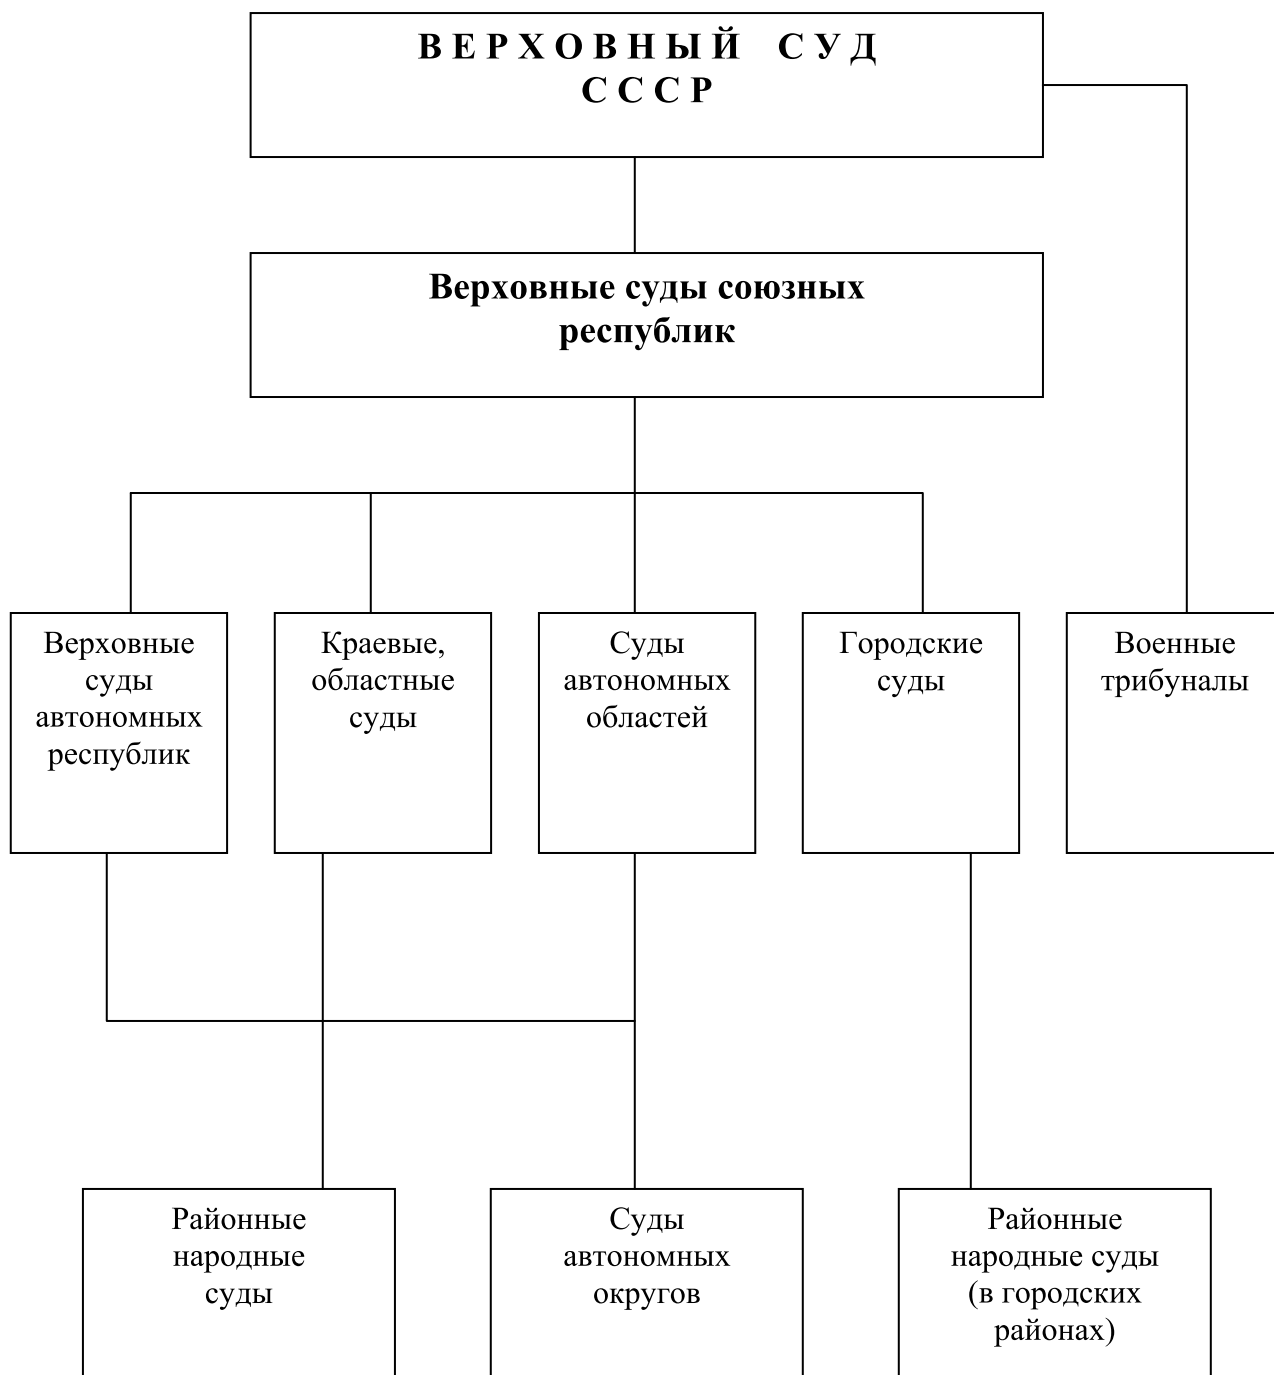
ВЕРХОВНЫЙ СУД СССР

Верховные суды союзных республик

Верховные суды автономных республик

Краевые, областные суды

Суды автономных областей

Городские суды

Военные трибуналы

Районные народные суды

Суды автономных округов

Районные народные суды (в городских районах)